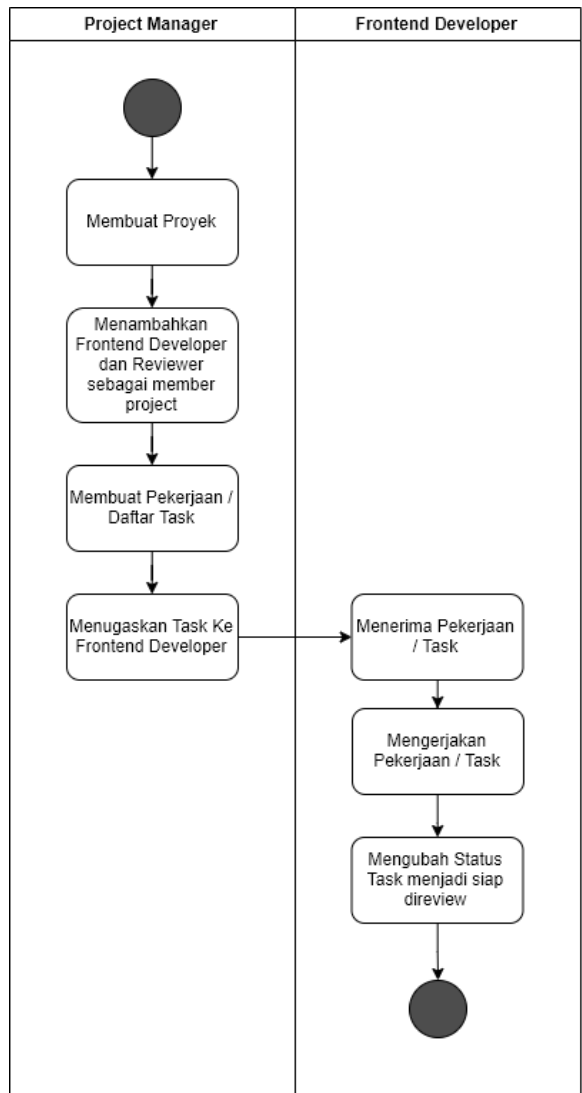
Project Manager

Frontend Developer

Membuat Proyek

Menambahkan Frontend Developer dan Reviewer sebagai member project

Membuat Pekerjaan / Daftar Task

Menugaskan Task Ke Frontend Developer

Menerima Pekerjaan / Task

Mengerjakan Pekerjaan / Task

Mengubah Status Task menjadi siap direview